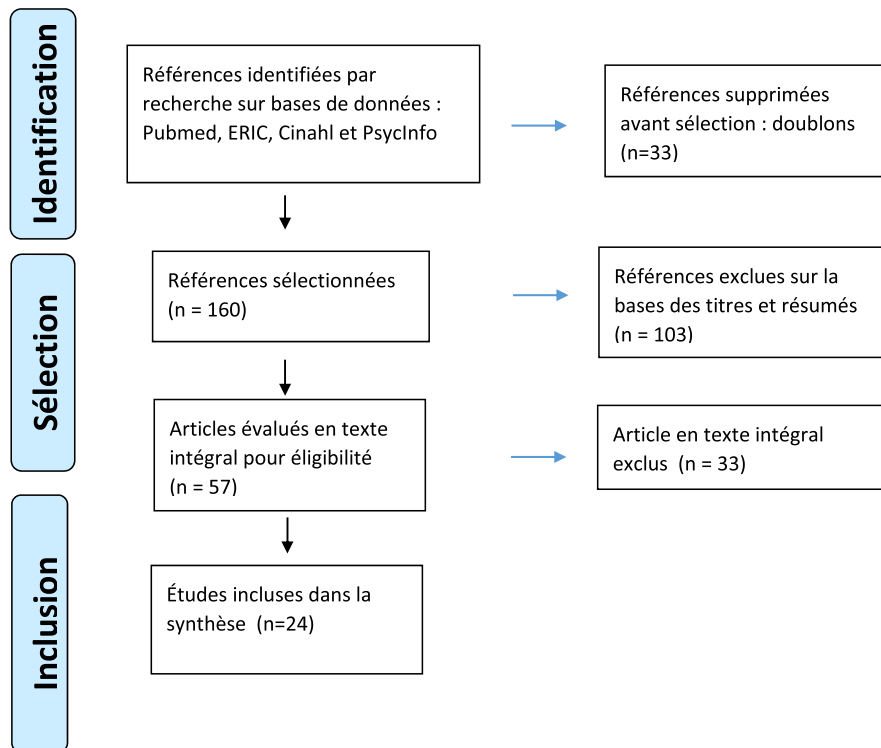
Identification

Références identifiées par recherche sur bases de données : Pubmed, ERIC, Cinahl et PsycInfo

Références supprimées avant sélection : doublons (n=33)

Sélection

Références sélectionnées (n = 160)

Références exclues sur la bases des titres et résumés (n = 103)

Articles évalués en texte intégral pour éligibilité (n = 57)

Article en texte intégral exclus (n = 33)

Inclusion

Études incluses dans la synthèse (n=24)